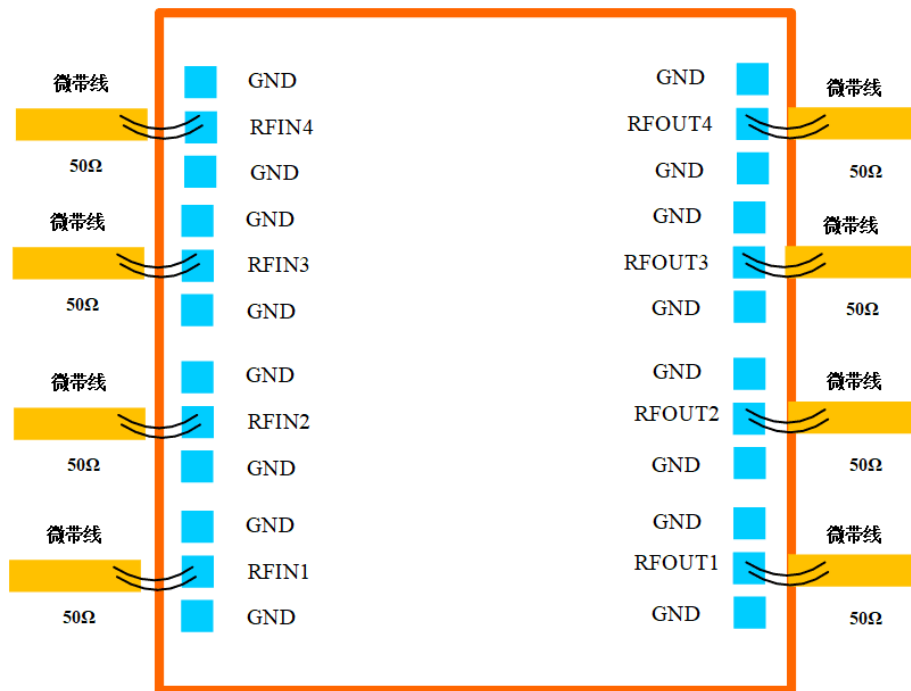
微带线

50Ω

GND

RFIN4

GND

微带线

50Ω

GND

RFIN3

GND

微带线

50Ω

GND

RFIN2

GND

微带线

50Ω

GND

RFIN1

GND

GND

RFOUT4

GND

微带线

50Ω

GND

RFOUT3

GND

微带线

50Ω

GND

RFOUT2

GND

微带线

50Ω

GND

RFOUT1

GND

微带线

50Ω